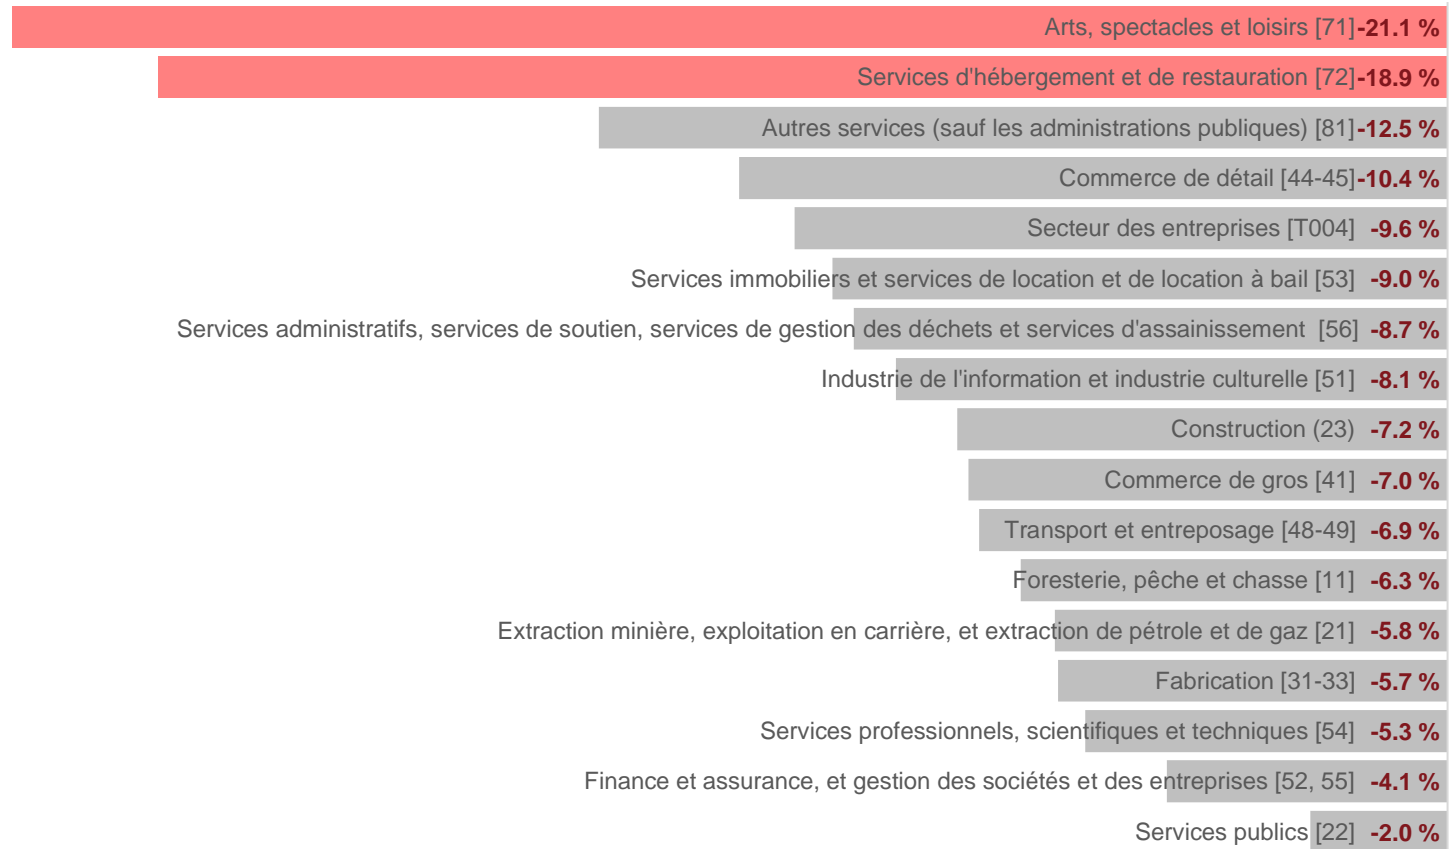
Arts, spectacles et loisirs [71] -21.1 %

Services d'hébergement et de restauration [72] -18.9 %

Autres services (sauf les administrations publiques) [81] -12.5 %

Commerce de détail [44-45] -10.4 %

Secteur des entreprises [T004] -9.6 %

Services immobiliers et services de location et de location à bail [53] -9.0 %

Services administratifs, services de soutien, services de gestion des déchets et services d'assainissement [56] -8.7 %

Industrie de l'information et industrie culturelle [51] -8.1 %

Construction (23) -7.2 %

Commerce de gros [41] -7.0 %

Transport et entreposage [48-49] -6.9 %

Foresterie, pêche et chasse [11] -6.3 %

Extraction minière, exploitation en carrière, et extraction de pétrole et de gaz [21] -5.8 %

Fabrication [31-33] -5.7 %

Services professionnels, scientifiques et techniques [54] -5.3 %

Finance et assurance, et gestion des sociétés et des entreprises [52, 55] -4.1 %

Services publics [22] -2.0 %